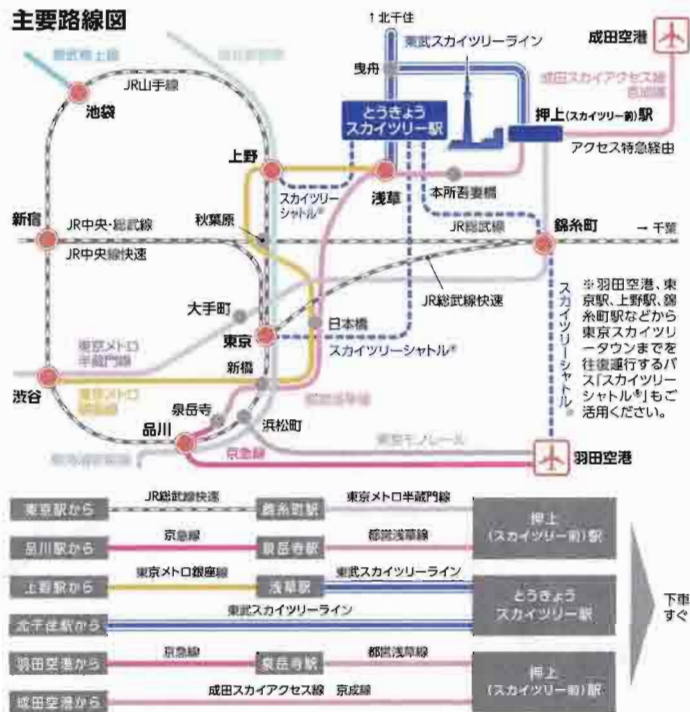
主要路線図

↑北千住

東武スカイツリーライン

成田空港

東武東上線

埼京線

曳舟

成田スカイアクセス線 京成線

JR山手線

池袋

とうきょうスカイツリー駅

押上(スカイツリー前)駅

アクセス特急経由

上野

スカイツリーシャトル®

浅草

本所吾妻橋

新宿

JR中央・総武線

秋葉原

JR総武線

錦糸町

→ 千葉

JR中央線快速

※羽田空港、東京駅、上野駅、錦糸町駅などから東京スカイツリータウンまでを往復運行するバス「スカイツリーシャトル®」もご活用ください。

大手町

JR総武線快速

スカイツリーシャトル®

東京メトロ半蔵門線

東京

日本橋

スカイツリーシャトル®

新橋

渋谷

東京メトロ銀座線

泉岳寺

都営浅草線

品川

浜松町

東京モノレール

東急東横線

京急線

羽田空港

東京駅から | JR総武線快速 | 錦糸町駅 | 東京メトロ半蔵門線 | 押上(スカイツリー前)駅

品川駅から | 京急線 | 泉岳寺駅 | 都営浅草線

上野駅から | 東京メトロ銀座線 | 浅草駅 | 東武スカイツリーライン | とうきょうスカイツリー駅

北千住駅から | 東武スカイツリーライン

羽田空港から | 京急線 | 泉岳寺駅 | 都営浅草線 | 押上(スカイツリー前)駅

成田空港から | 成田スカイアクセス線 京成線

下車すぐ